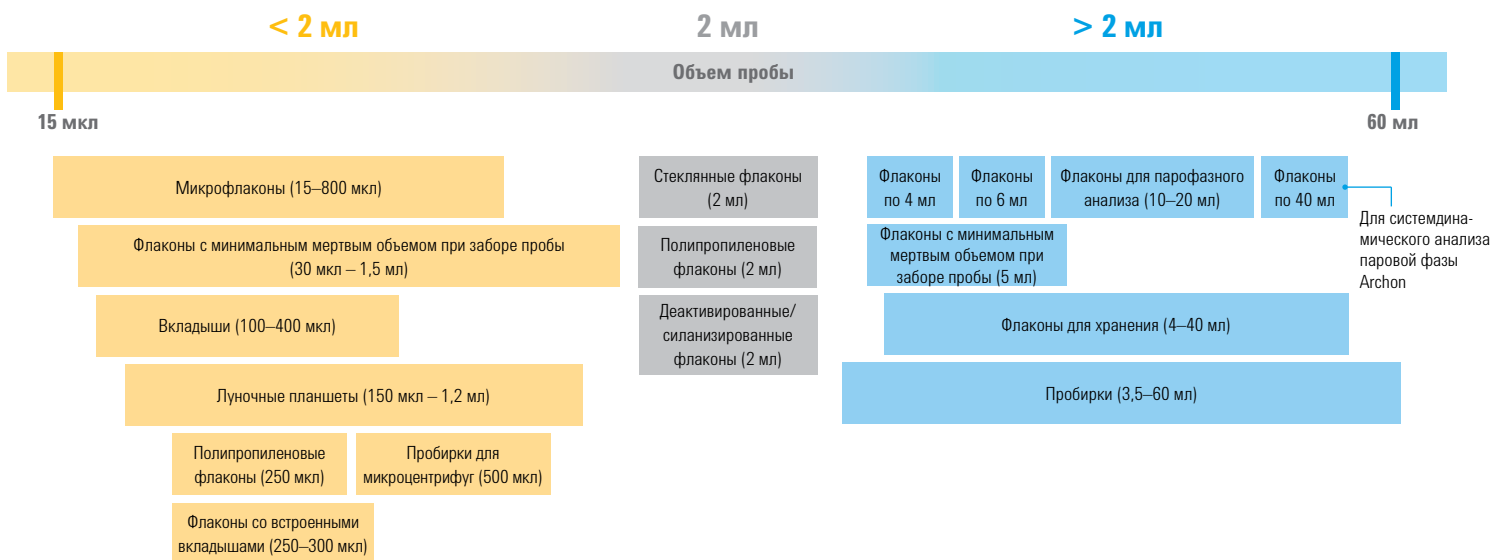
< 2 мл

2 мл

> 2 мл

Объем пробы

15 мкл

60 мл

Микрофлаконы (15–800 мкл)

Флаконы с минимальным мертвым объемом при заборе пробы (30 мкл – 1,5 мл)

Вкладыши (100–400 мкл)

Луночные планшеты (150 мкл – 1,2 мл)

Полипропиленовые флаконы (250 мкл)

Пробирки для микроцентрифуг (500 мкл)

Флаконы со встроенными вкладышами (250–300 мкл)

Стеклянные флаконы (2 мл)

Полипропиленовые флаконы (2 мл)

Деактивированные/ силанизированные флаконы (2 мл)

Флаконы по 4 мл

Флаконы по 6 мл

Флаконы для парофазного анализа (10–20 мл)

Флаконы по 40 мл

Для системдинамического анализа паровой фазы Archon

Флаконы с минимальным мертвым объемом при заборе пробы (5 мл)

Флаконы для хранения (4–40 мл)

Пробирки (3,5–60 мл)